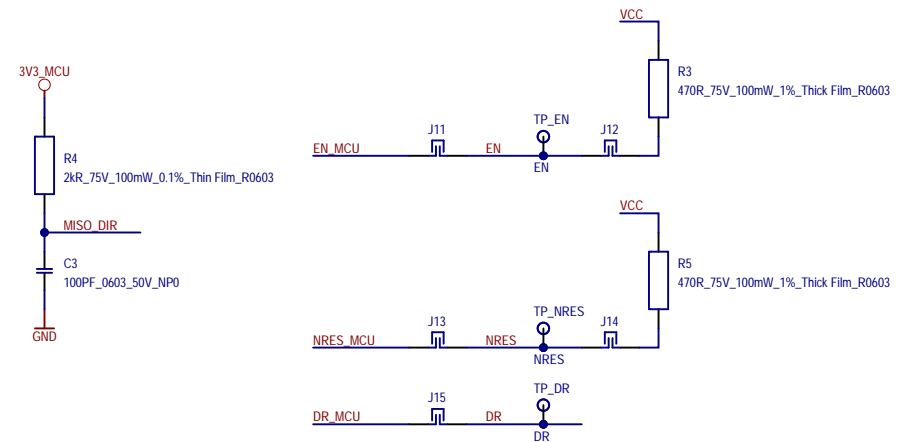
3V3_MCU

R4
2kR_75V_100mW_0.1%_Thin Film_R0603

MISO_DIR

C3
100PF_0603_50V_NP0

GND

VCC

R3
470R_75V_100mW_1%_Thick Film_R0603

TP_EN

J11

J12

EN_MCU

EN

EN

VCC

R5
470R_75V_100mW_1%_Thick Film_R0603

TP_NRES

J13

J14

NRES_MCU

NRES

NRES

TP_DR

J15

DR_MCU

DR

DR